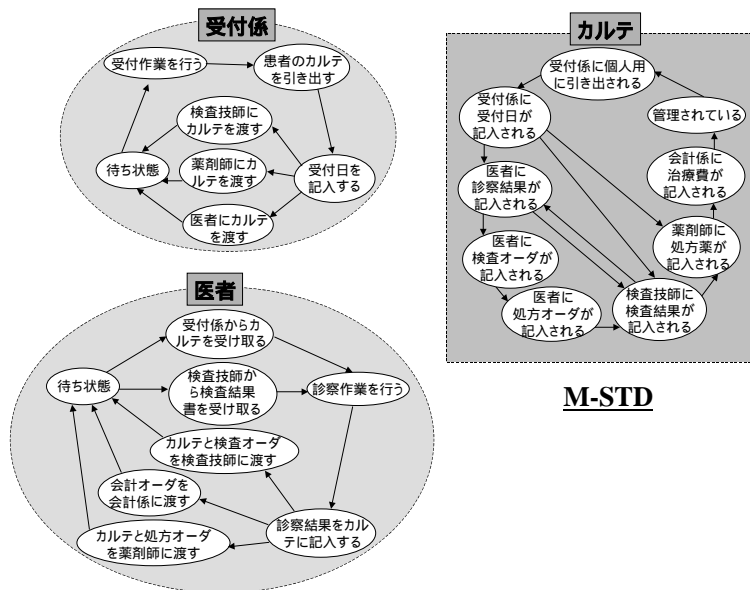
受付係

受付作業を行う

患者のカルテを引き出す

検査技師にカルテを渡す

待ち状態

薬剤師にカルテを渡す

受付日を記入する

医者にカルテを渡す

カルテ

受付係に個人用に引き出される

受付係に受付日が記入される

管理されている

医者に診察結果が記入される

会計係に治療費が記入される

薬剤師に処方薬が記入される

医者に検査オーダが記入される

医者に処方オーダが記入される

検査技師に検査結果が記入される

医者

受付係からカルテを受け取る

待ち状態

検査技師から検査結果書を受け取る

診察作業を行う

カルテと検査オーダを検査技師に渡す

会計オーダを会計係に渡す

診察結果をカルテに記入する

カルテと処方オーダを薬剤師に渡す

M-STD